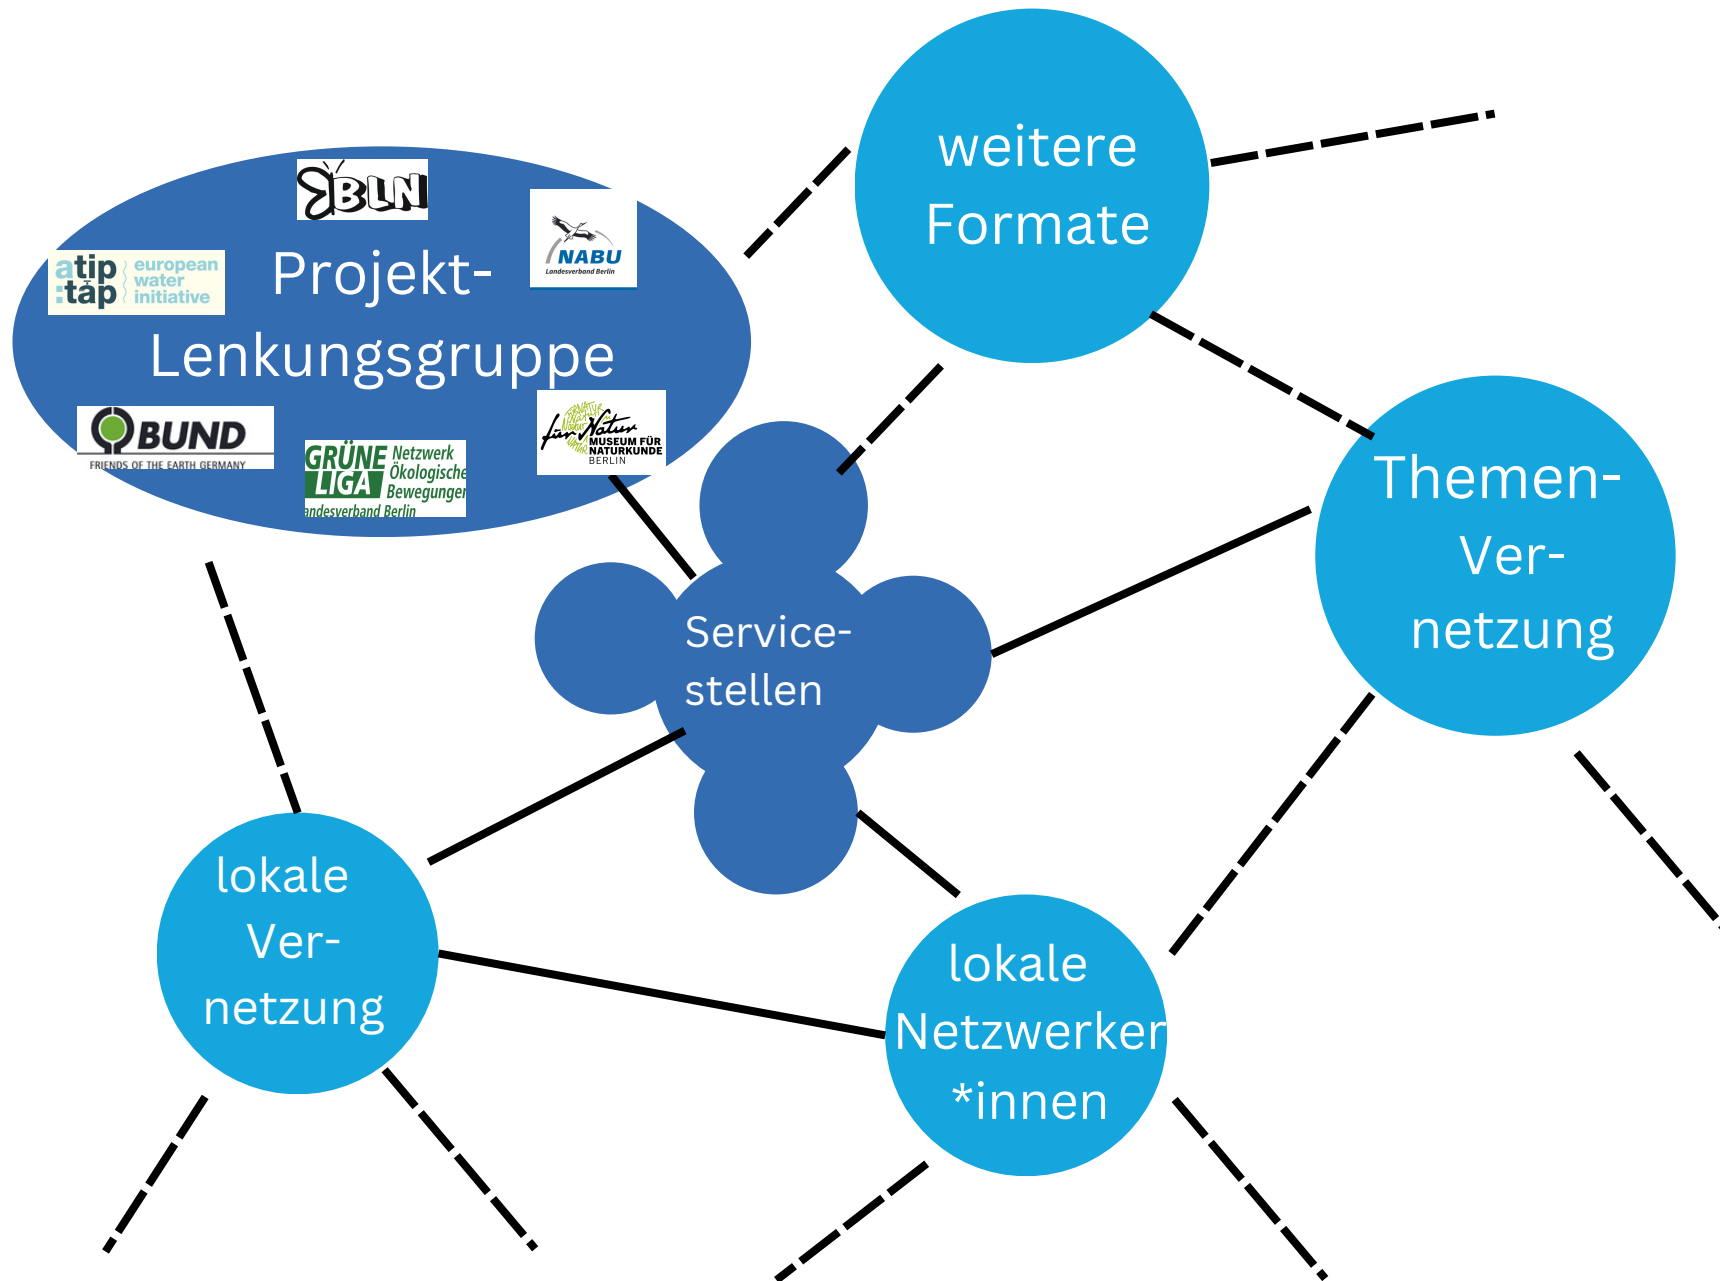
BLN

atip :tap european water initiative

Projekt-Lenkungsgruppe

NABU Landesverband Berlin

BUND FRIENDS OF THE EARTH GERMANY

GRÜNE LIGA Netzwerk Ökologischer Bewegungen Landesverband Berlin

für Natur MUSEUM FÜR NATURKUNDE BERLIN

weitere Formate

Service-stellen

Themen-Ver-netzung

lokale Ver-netzung

lokale Netzwerker *innen